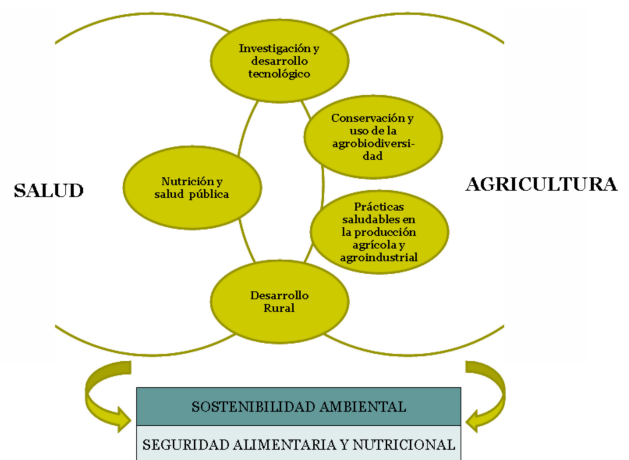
Investigación y desarrollo tecnológico

Conservación y uso de la agrobiodiversidad

Nutrición y salud pública

SALUD

AGRICULTURA

Prácticas saludables en la producción agrícola y agroindustrial

Desarrollo Rural

SOSTENIBILIDAD AMBIENTAL

SEGURIDAD ALIMENTARIA Y NUTRICIONAL